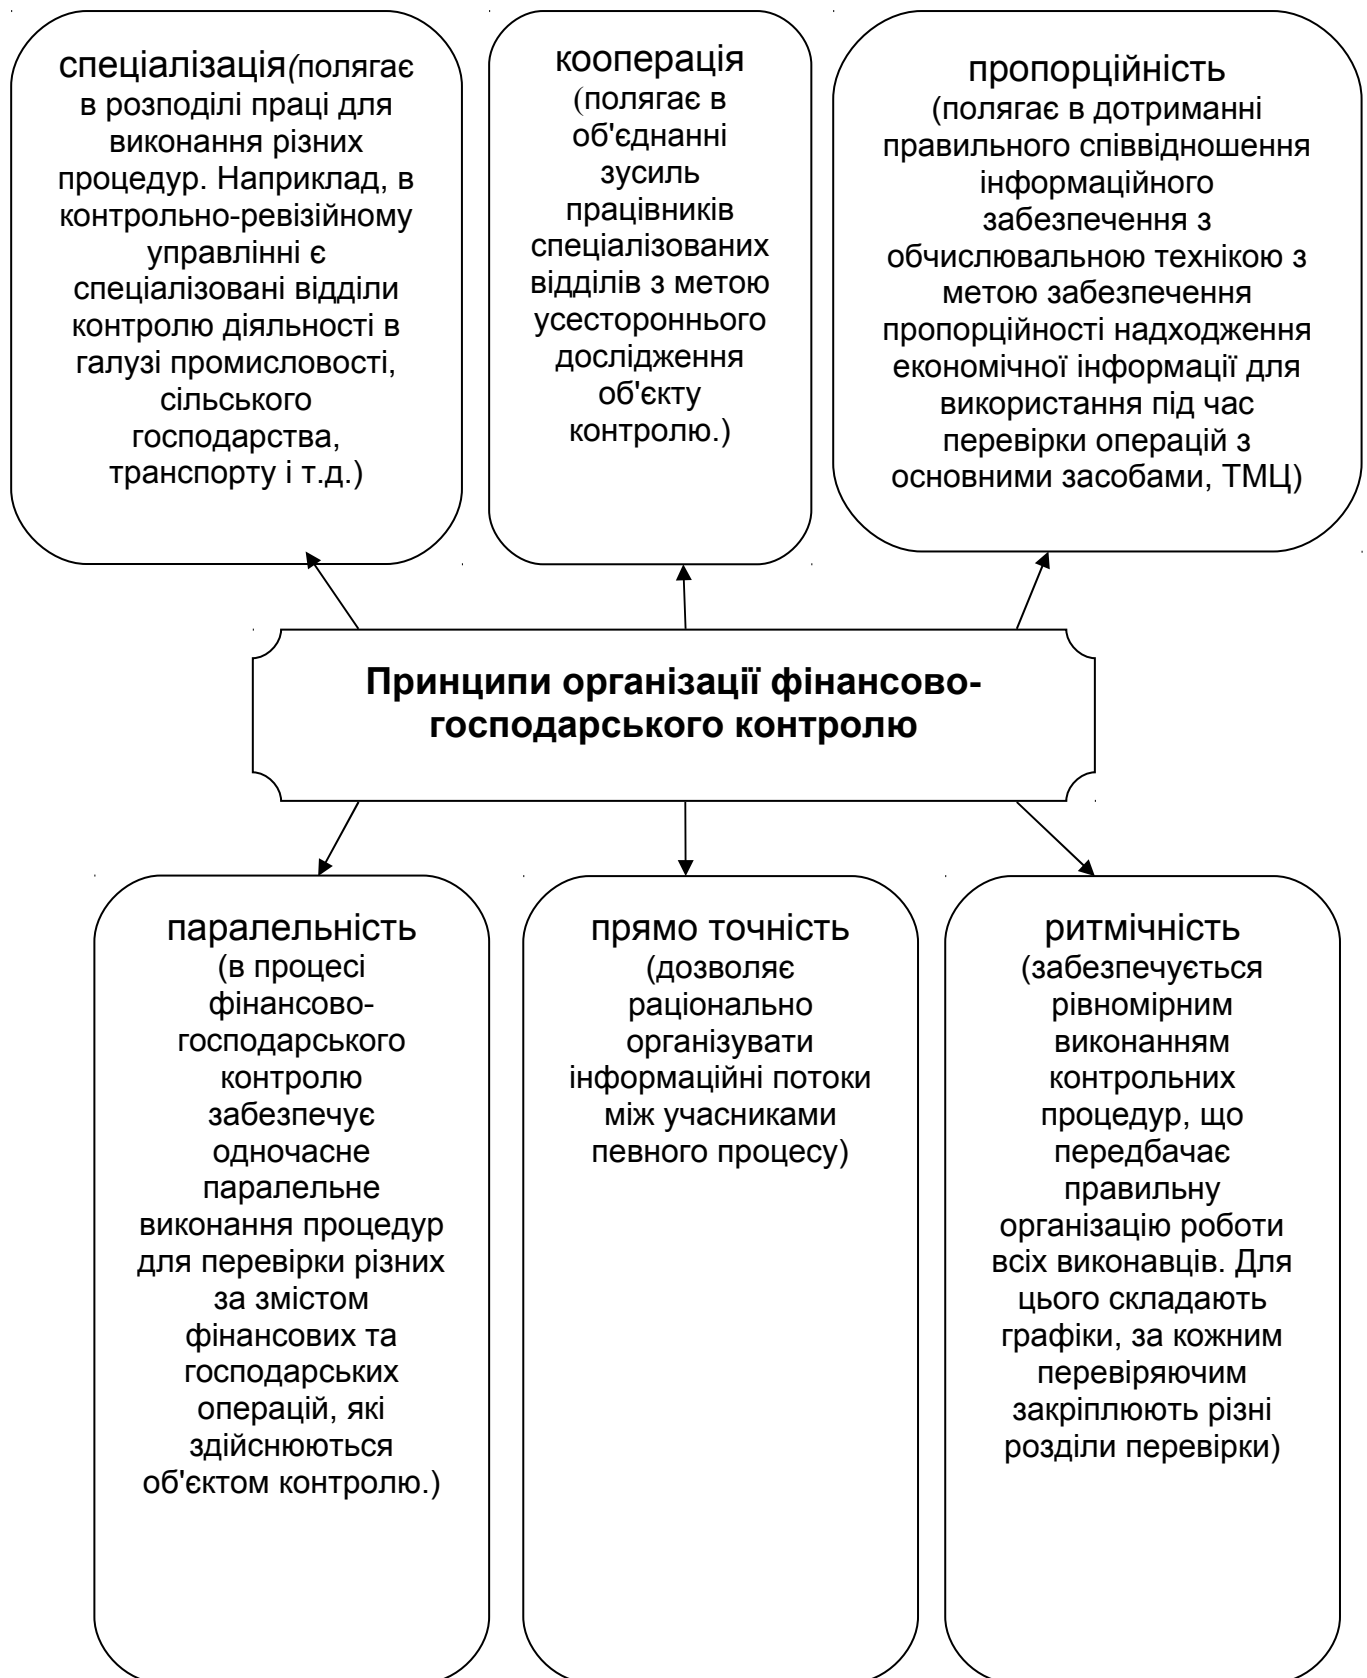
спеціалізація(полягає в розподілі праці для виконання різних процедур. Наприклад, в контрольно-ревізійному управлінні є спеціалізовані відділи контролю діяльності в галузі промисловості, сільського господарства, транспорту і т.д.)

кооперація (полягає в об'єднанні зусиль працівників спеціалізованих відділів з метою усестороннього дослідження об'єкту контролю.)

пропорційність (полягає в дотриманні правильного співвідношення інформаційного забезпечення з обчислювальною технікою з метою забезпечення пропорційності надходження економічної інформації для використання під час перевірки операцій з основними засобами, ТМЦ)

Принципи організації фінансово-господарського контролю

паралельність (в процесі фінансово-господарського контролю забезпечує одночасне паралельне виконання процедур для перевірки різних за змістом фінансових та господарських операцій, які здійснюються об'єктом контролю.)

прямо точність (дозволяє раціонально організувати інформаційні потоки між учасниками певного процесу)

ритмічність (забезпечується рівномірним виконанням контрольних процедур, що передбачає правильну організацію роботи всіх виконавців. Для цього складають графіки, за кожним перевіряючим закріплюють різні розділи перевірки)